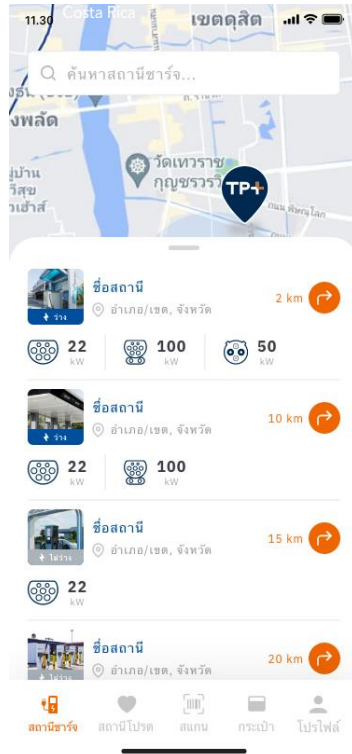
11.30 Costa Rica

เขตดุสิต

ค้นหาสถานีชาร์จ...

งพลัด

วัดเทวราช กุญชรวรวิ

TP+

ชื่อสถานี
อำเภอ/เขต, จังหวัด
ว่าง
2 km
22 kW
100 kW
50 kW

ชื่อสถานี
อำเภอ/เขต, จังหวัด
ว่าง
10 km
22 kW
100 kW

ชื่อสถานี
อำเภอ/เขต, จังหวัด
ไม่ว่าง
15 km
22 kW

ชื่อสถานี
อำเภอ/เขต, จังหวัด
20 km

สถานีชาร์จ
สถานีโปรด
สแกน
กระเป๋า
โปรไฟล์